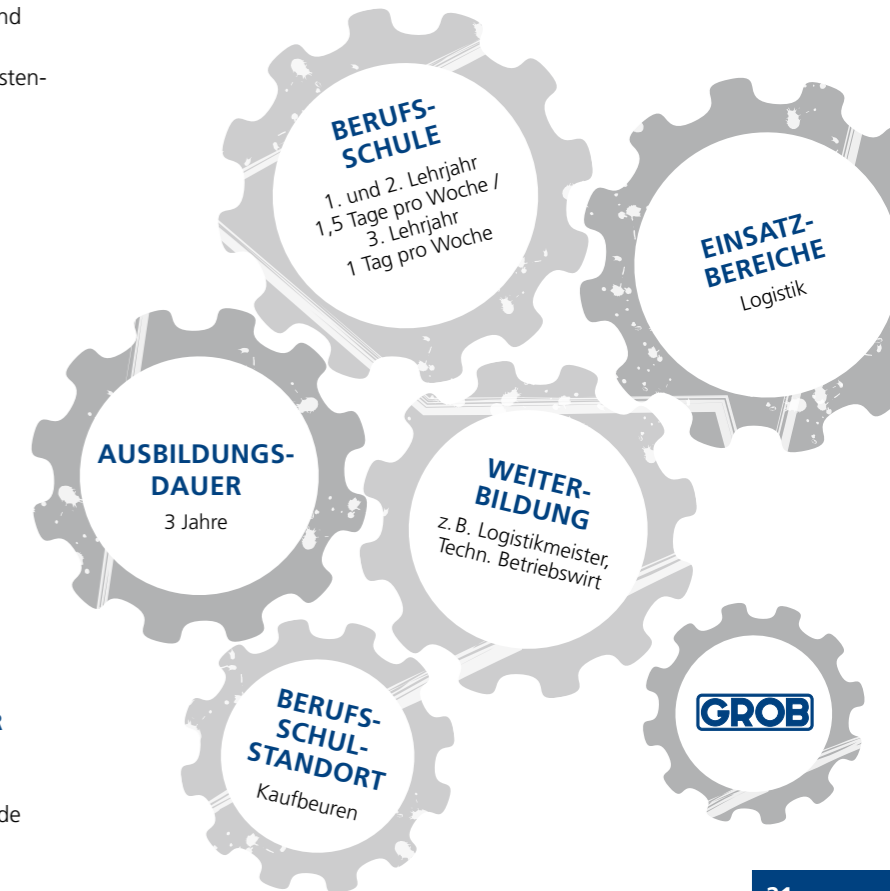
nd

sten-

BERUFSSCHULE
1. und 2. Lehrjahr 1,5 Tage pro Woche / 3. Lehrjahr 1 Tag pro Woche

EINSATZBEREICHE
Logistik

AUSBILDUNGSDAUER
3 Jahre

WEITERBILDUNG
z. B. Logistikmeister, Techn. Betriebswirt

R

de

BERUFSSCHULSTANDORT
Kaufbeuren

GROB

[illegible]